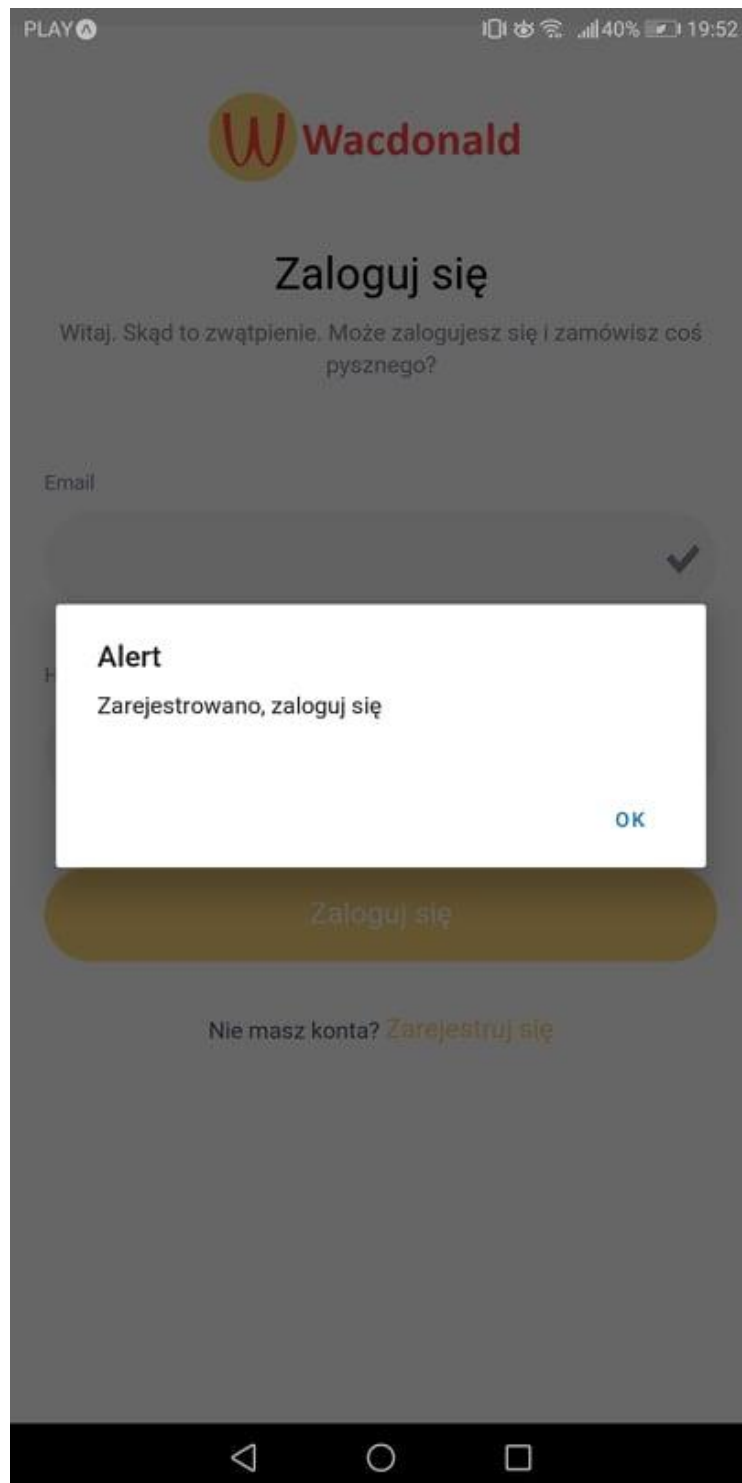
PLAY

40% 19:52

Wacdonald

Zaloguj się

Witaj. Skąd to zwątpienie. Może zalogujesz się i zamówisz coś pysznego?

Email

H

Alert

Zarejestrowano, zaloguj się

OK

Zaloguj się

Nie masz konta? Zarejestruj się